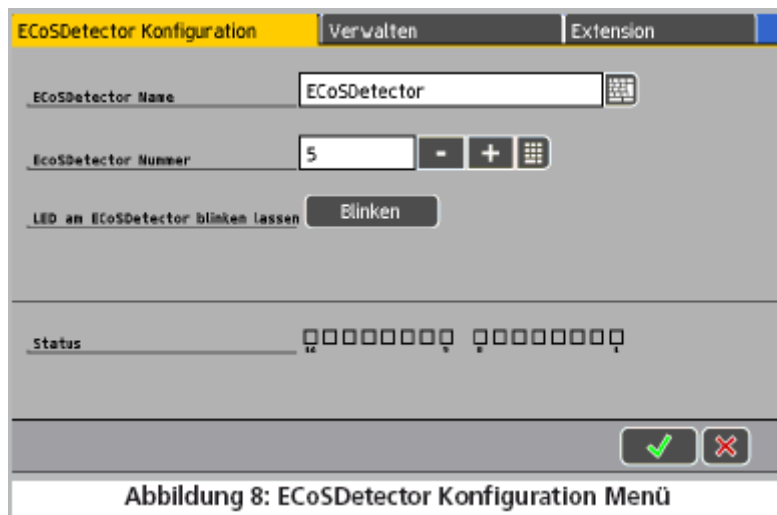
ECoSDetector Konfiguration | Verwalten | Extension

ECoSDetector Name
ECoSDetector

EcoSDetector Nummer
5
-
+

LED am ECoSDetector blinken lassen
Blinken

Status

Abbildung 8: ECoSDetector Konfiguration Menü